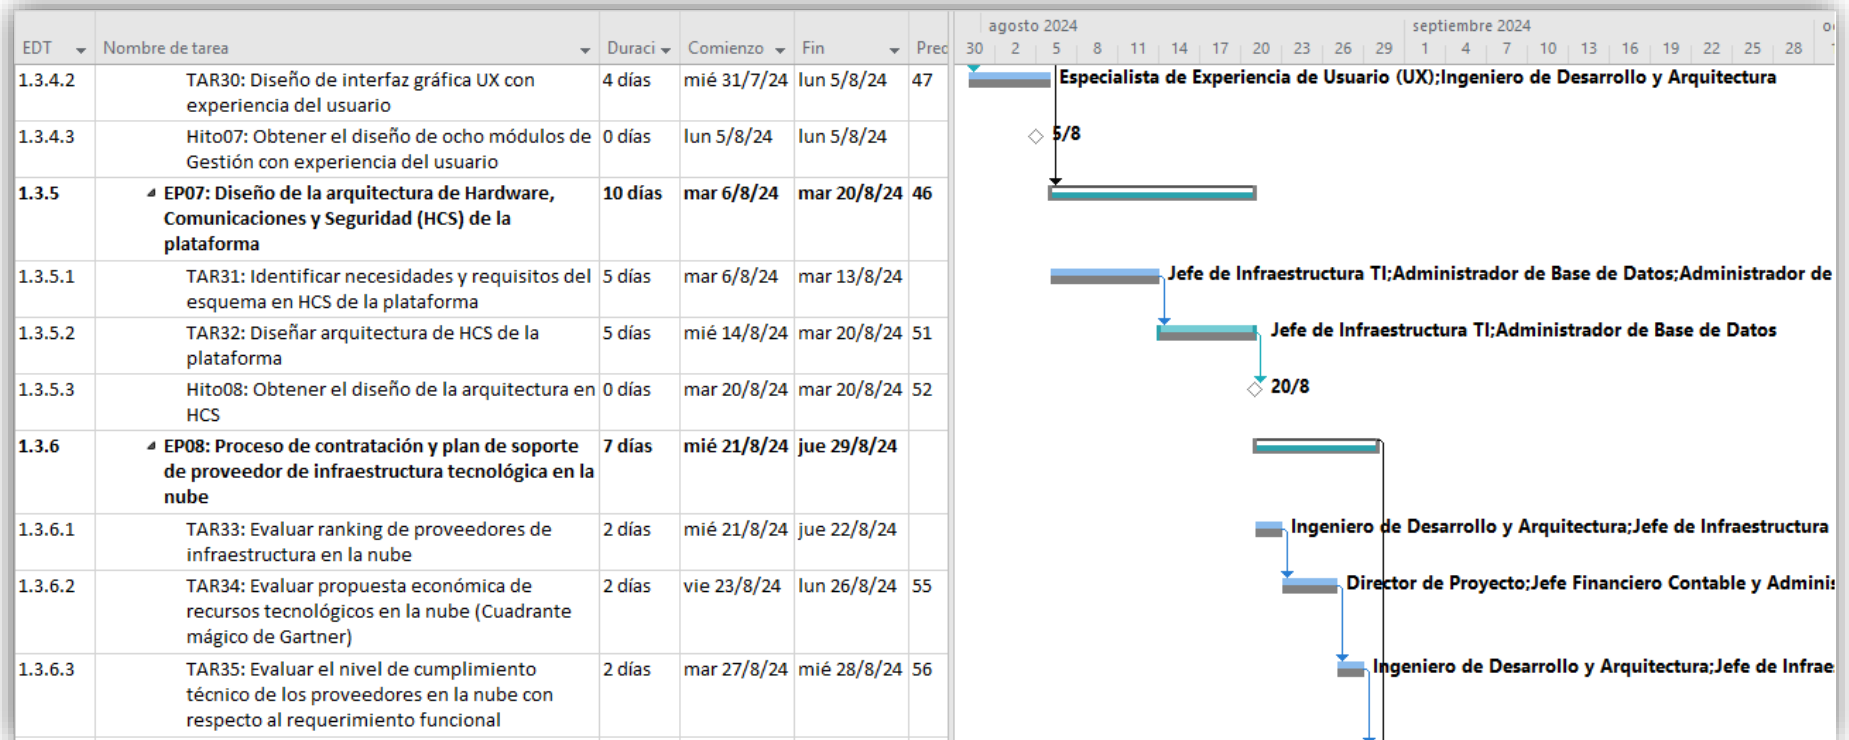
| EDT | Nombre de tarea | Duraci | Comienzo | Fin | Prec |
|---|---|---|---|---|---|
| 1.3.4.2 | TAR30: Diseño de interfaz gráfica UX con experiencia del usuario | 4 días | mié 31/7/24 | lun 5/8/24 | 47 |
| 1.3.4.3 | Hito07: Obtener el diseño de ocho módulos de Gestión con experiencia del usuario | 0 días | lun 5/8/24 | lun 5/8/24 | |
| 1.3.5 | EP07: Diseño de la arquitectura de Hardware, Comunicaciones y Seguridad (HCS) de la plataforma | 10 días | mar 6/8/24 | mar 20/8/24 | 46 |
| 1.3.5.1 | TAR31: Identificar necesidades y requisitos del esquema en HCS de la plataforma | 5 días | mar 6/8/24 | mar 13/8/24 | |
| 1.3.5.2 | TAR32: Diseñar arquitectura de HCS de la plataforma | 5 días | mié 14/8/24 | mar 20/8/24 | 51 |
| 1.3.5.3 | Hito08: Obtener el diseño de la arquitectura en HCS | 0 días | mar 20/8/24 | mar 20/8/24 | 52 |
| 1.3.6 | EP08: Proceso de contratación y plan de soporte de proveedor de infraestructura tecnológica en la nube | 7 días | mié 21/8/24 | jue 29/8/24 | |
| 1.3.6.1 | TAR33: Evaluar ranking de proveedores de infraestructura en la nube | 2 días | mié 21/8/24 | jue 22/8/24 | |
| 1.3.6.2 | TAR34: Evaluar propuesta económica de recursos tecnológicos en la nube (Cuadrante mágico de Gartner) | 2 días | vie 23/8/24 | lun 26/8/24 | 55 |
| 1.3.6.3 | TAR35: Evaluar el nivel de cumplimiento técnico de los proveedores en la nube con respecto al requerimiento funcional | 2 días | mar 27/8/24 | mié 28/8/24 | 56 |

agosto 2024 septiembre 2024 o
30 2 5 8 11 14 17 20 23 26 29 1 4 7 10 13 16 19 22 25 28

Especialista de Experiencia de Usuario (UX);Ingeniero de Desarrollo y Arquitectura
5/8
Jefe de Infraestructura TI;Administrador de Base de Datos;Administrador de
Jefe de Infraestructura TI;Administrador de Base de Datos
20/8
Ingeniero de Desarrollo y Arquitectura;Jefe de Infraestructura
Director de Proyecto;Jefe Financiero Contable y Adminis
Ingeniero de Desarrollo y Arquitectura;Jefe de Infrae